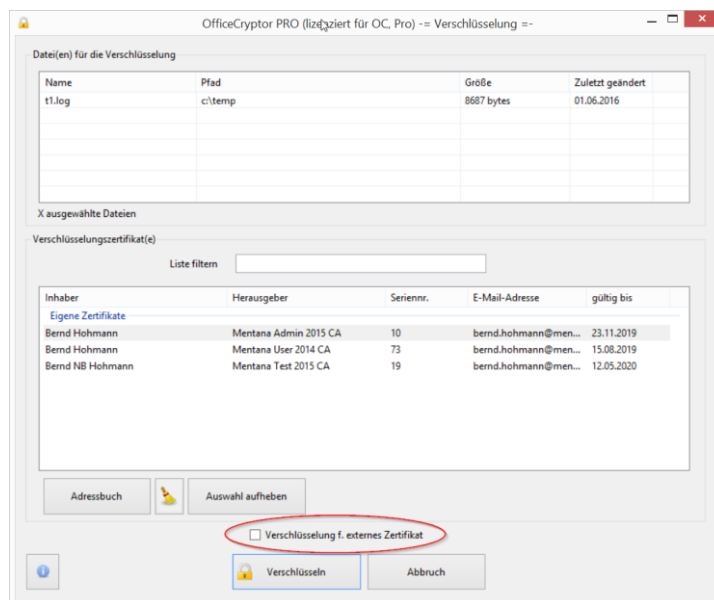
OfficeCryptor PRO (lizenziert für OC, Pro) -= Verschlüsselung =-

Datei(en) für die Verschlüsselung

| Name | Pfad | Größe | Zuletzt geändert |
|---|---|---|---|
| t1.log | c:\temp | 8687 bytes | 01.06.2016 |

X ausgewählte Dateien

Verschlüsselungszertifikat(e)

Liste filtern

| Inhaber | Herausgeber | Seriennr. | E-Mail-Adresse | gültig bis |
|---|---|---|---|---|
| Eigene Zertifikate | | | | |
| Bernd Hohmann | Mentana Admin 2015 CA | 10 | bernd.hohmann@men... | 23.11.2019 |
| Bernd Hohmann | Mentana User 2014 CA | 73 | bernd.hohmann@men... | 15.08.2019 |
| Bernd NB Hohmann | Mentana Test 2015 CA | 19 | bernd.hohmann@men... | 12.05.2020 |

Adressbuch

Auswahl aufheben

Verschlüsselung f. externes Zertifikat

Verschlüsseln

Abbruch